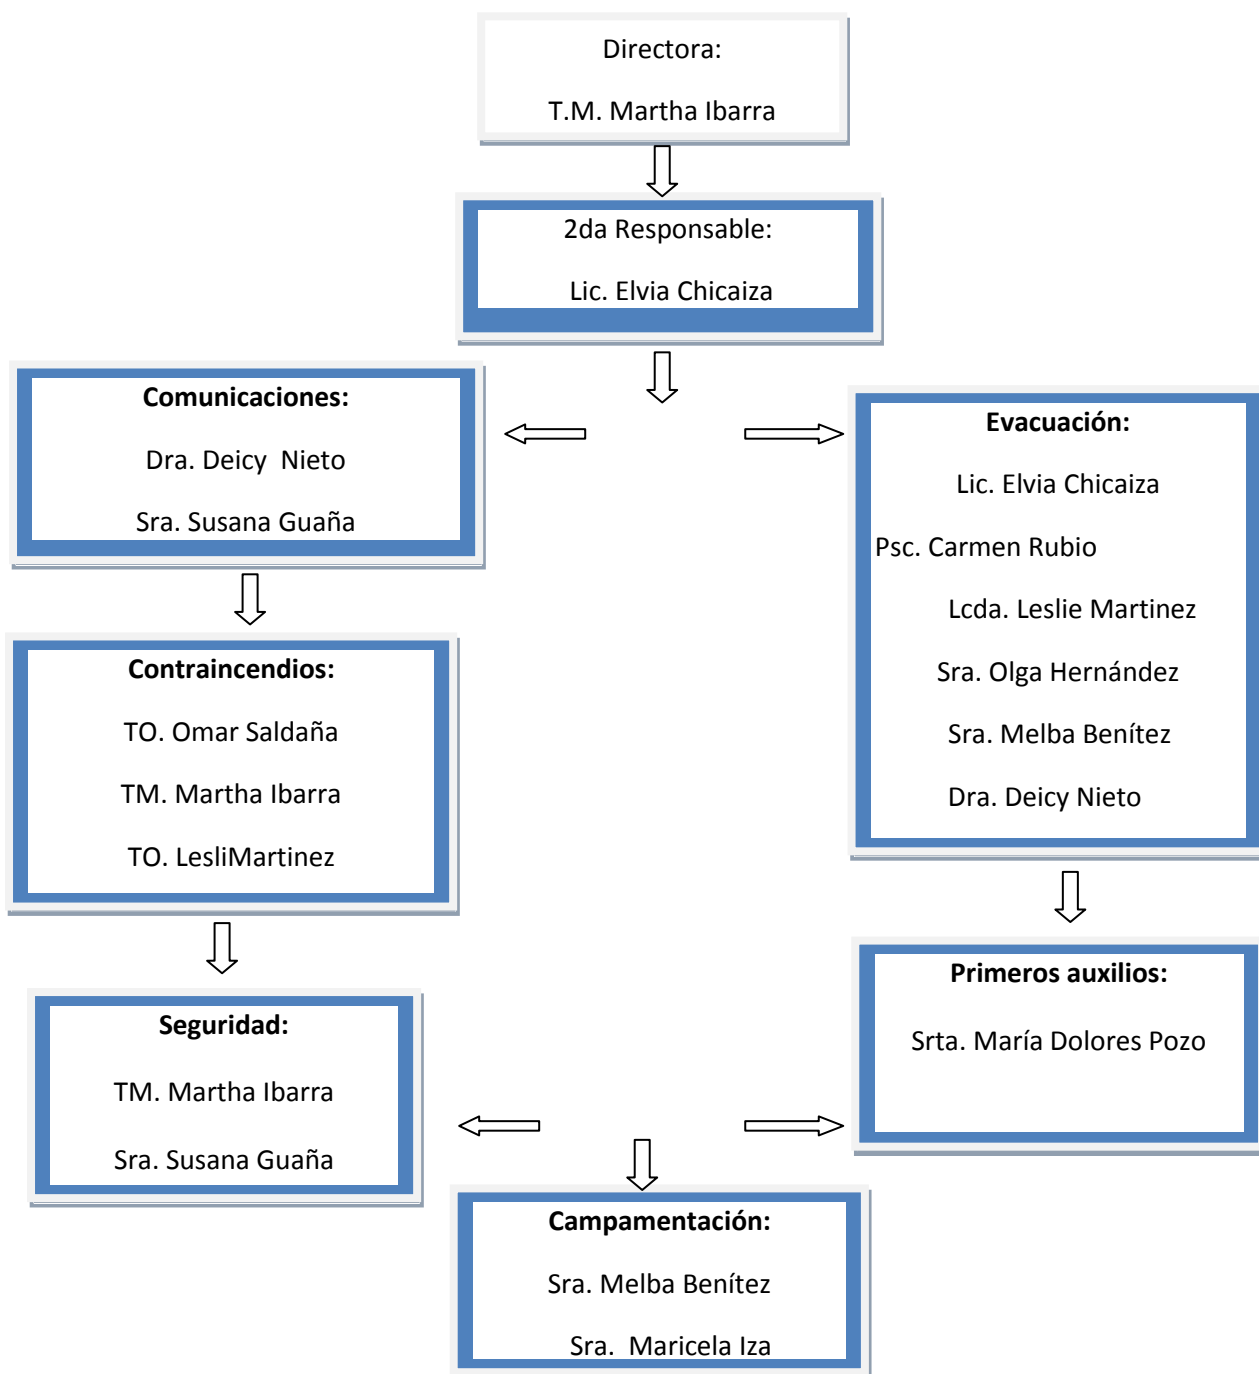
Directora:

T.M. Martha Ibarra

2da Responsable:

Lic. Elvia Chicaiza

Comunicaciones:

Dra. Deicy Nieto

Sra. Susana Guaña

Evacuación:

Lic. Elvia Chicaiza

Psc. Carmen Rubio

Lcda. Leslie Martinez

Sra. Olga Hernández

Sra. Melba Benítez

Dra. Deicy Nieto

Contraincendios:

TO. Omar Saldaña

TM. Martha Ibarra

TO. LesliMartinez

Primeros auxilios:

Srta. María Dolores Pozo

Seguridad:

TM. Martha Ibarra

Sra. Susana Guaña

Campamentación:

Sra. Melba Benítez

Sra. Maricela Iza